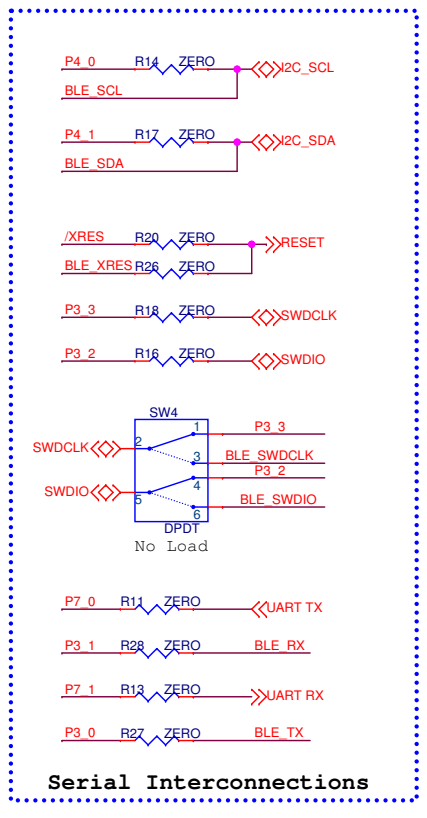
P4_0 R14 ZERO I2C_SCL
BLE_SCL

P4_1 R17 ZERO I2C_SDA
BLE_SDA

/XRES R20 ZERO RESET
BLE_XRES R26 ZERO

P3_3 R18 ZERO SWDCLK

P3_2 R16 ZERO SWDIO

SW4
SWDCLK 2 1 P3_3
3 BLE_SWDCLK
P3_2
SWDIO 5 4
6 BLE_SWDIO
DPDT
No Load

P7_0 R11 ZERO UART TX

P3_1 R28 ZERO BLE_RX

P7_1 R13 ZERO UART RX

P3_0 R27 ZERO BLE_TX

Serial Interconnections